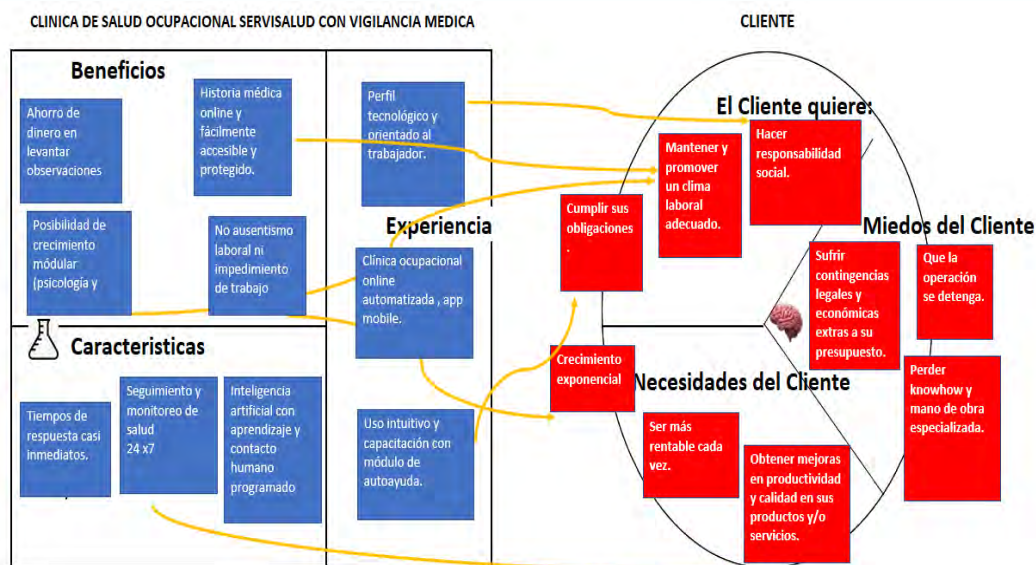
CLINICA DE SALUD OCUPACIONAL SERVISALUD CON VIGILANCIA MEDICA

CLIENTE

Beneficios

Ahorro de dinero en levantar observaciones

Historia médica online y fácilmente accesible y protegido.

Perfil tecnológico y orientado al trabajador.

Posibilidad de crecimiento módular (psicologia y

No ausentismo laboral ni impedimiento de trabajo

Experiencia

Clínica ocupacional online automatizada , app mobile.

Caracteristicas

Tiempos de respuesta casi inmediatos.

Seguimiento y monitoreo de salud 24 x7

Inteligencia artificial con aprendizaje y contacto humano programado

Uso intuitivo y capacitación con módulo de autoayuda.

El Cliente quiere:

Mantener y promover un clima laboral adecuado.

Hacer responsabilidad social.

Cumplir sus obligaciones .

Miedos del Cliente

Sufrir contingencias legales y económicas extras a su presupuesto.

Que la operación se detenga.

Perder knowhow y mano de obra especializada.

Crecimiento exponencial

Necesidades del Cliente

Ser más rentable cada vez.

Obtener mejoras en productividad y calidad en sus productos y/o servicios.